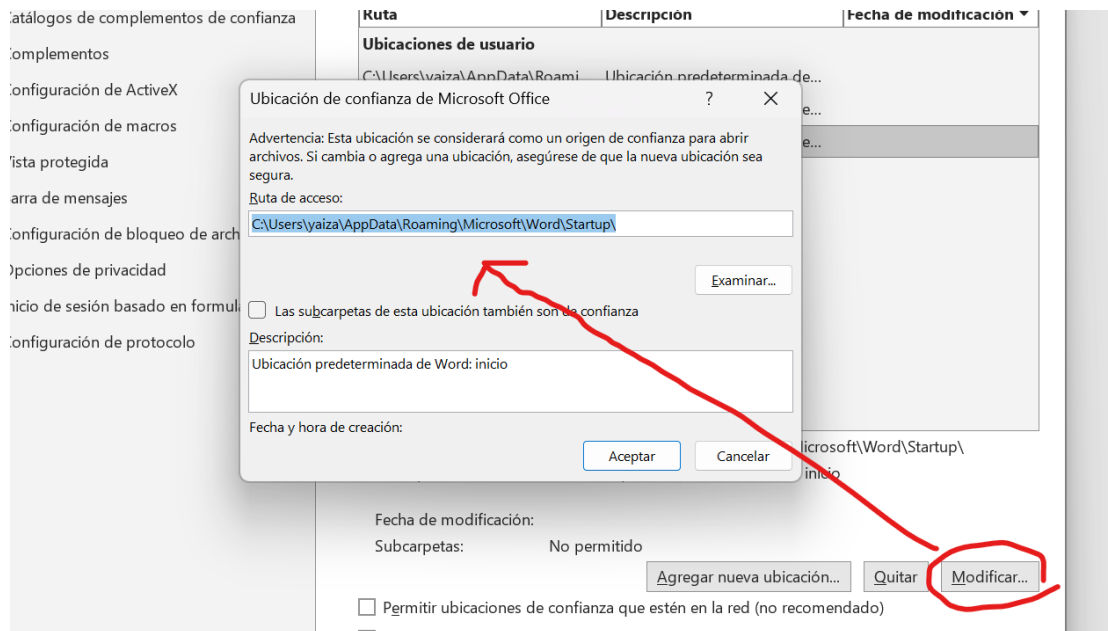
Catálogos de complementos de confianza
Complementos
Configuración de ActiveX
Configuración de macros
Vista protegida
Barra de mensajes
Configuración de bloqueo de arch
Opciones de privacidad
Inicio de sesión basado en formula
Configuración de protocolo

| Ruta | Descripción | Fecha de modificación ▾ |
|---|---|---|
| Ubicaciones de usuario | | |
| C:\Users\yaiza\AppData\Roami... | Ubicación predeterminada de... | |
| | ...e... | |
| | ...e... | |

Ubicación de confianza de Microsoft Office
?
✕
Advertencia: Esta ubicación se considerará como un origen de confianza para abrir archivos. Si cambia o agrega una ubicación, asegúrese de que la nueva ubicación sea segura.
Ruta de acceso:
C:\Users\yaiza\AppData\Roaming\Microsoft\Word\Startup\
Examinar...
Las subcarpetas de esta ubicación también son de confianza
Descripción:
Ubicación predeterminada de Word: inicio
Fecha y hora de creación:
Aceptar
Cancelar

...icrosoft\Word\Startup\
...inicio

Fecha de modificación:
Subcarpetas: No permitido
Agregar nueva ubicación...
Quitar
Modificar...
Permitir ubicaciones de confianza que estén en la red (no recomendado)